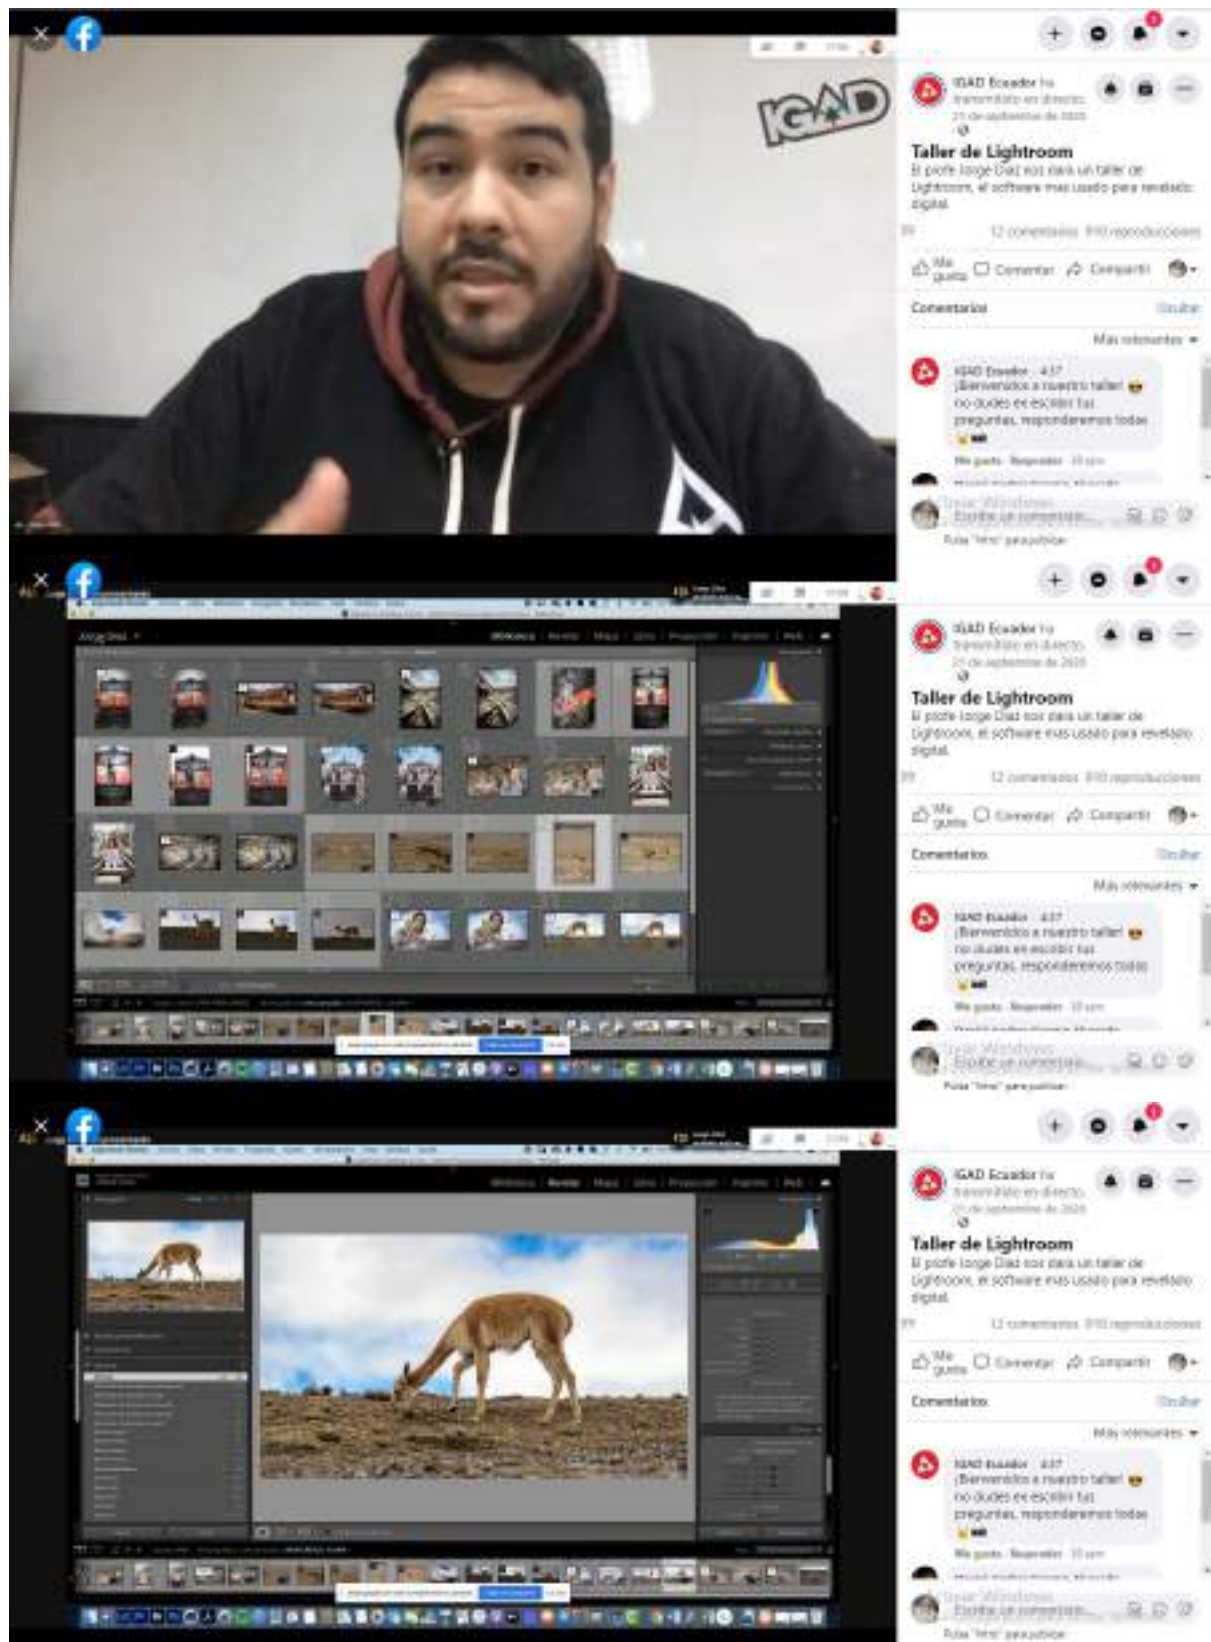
IGAD

IGAD Ecuador ha transmitido en directo.
21 de septiembre de 2020

Taller de Lightroom
El profe Jorge Díaz nos dará un taller de Lightroom, el software más usado para revelado digital.

12 comentarios 810 reproducciones

Me gusta Comentar Compartir

Comentarios Ocultar

Más relevantes

IGAD Ecuador · 4:37
¡Bienvenidos a nuestro taller! 😎 no dudes en escribir tus preguntas, responderemos todas

Me gusta · Responder · 19 sem

Escribe un comentario...
Pulsa "Intro" para publicar.

Jorge Díaz

Biblioteca | Revelar | Mapa | Libro | Proyección | Imprimir | Web

IGAD Ecuador ha transmitido en directo.
21 de septiembre de 2020

Taller de Lightroom
El profe Jorge Díaz nos dará un taller de Lightroom, el software más usado para revelado digital.

12 comentarios 810 reproducciones

Me gusta Comentar Compartir

Comentarios Ocultar

Más relevantes

IGAD Ecuador · 4:37
¡Bienvenidos a nuestro taller! 😎 no dudes en escribir tus preguntas, responderemos todas

Me gusta · Responder · 19 sem

Escribe un comentario...
Pulsa "Intro" para publicar.

Biblioteca | Revelar | Mapa | Libro | Proyección | Imprimir | Web

IGAD Ecuador ha transmitido en directo.
21 de septiembre de 2020

Taller de Lightroom
El profe Jorge Díaz nos dará un taller de Lightroom, el software más usado para revelado digital.

12 comentarios 810 reproducciones

Me gusta Comentar Compartir

Comentarios Ocultar

Más relevantes

IGAD Ecuador · 4:37
¡Bienvenidos a nuestro taller! 😎 no dudes en escribir tus preguntas, responderemos todas

Me gusta · Responder · 19 sem

Escribe un comentario...
Pulsa "Intro" para publicar.